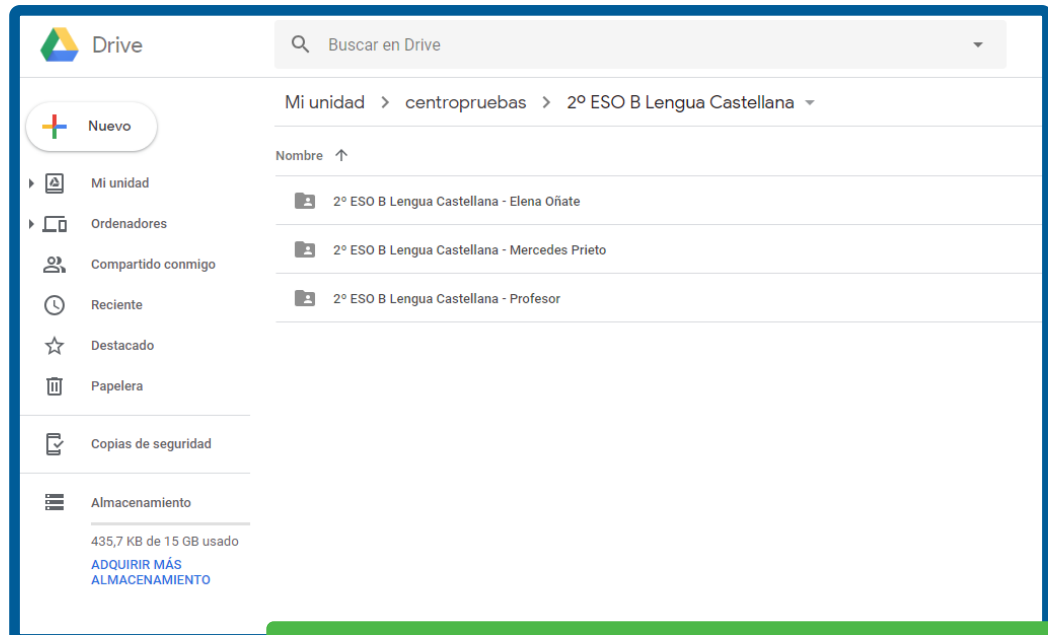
Drive

Buscar en Drive

Nuevo

Mi unidad

Ordenadores

Compartido conmigo

Reciente

Destacado

Papelera

Copias de seguridad

Almacenamiento

435,7 KB de 15 GB usado

ADQUIRIR MÁS ALMACENAMIENTO

Mi unidad > centropruebas > 2º ESO B Lengua Castellana

Nombre ↑

2º ESO B Lengua Castellana - Elena Oñate

2º ESO B Lengua Castellana - Mercedes Prieto

2º ESO B Lengua Castellana - Profesor